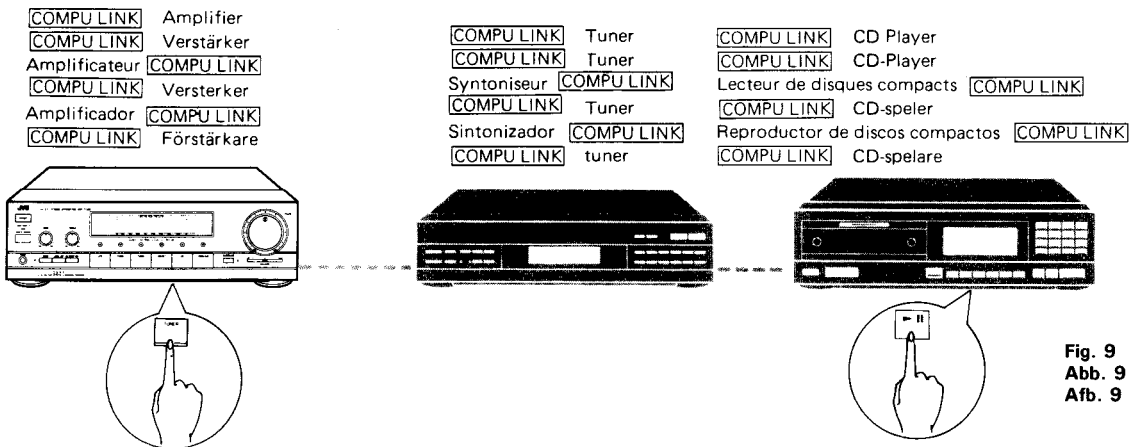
COMPU LINK Amplifier
COMPU LINK Verstärker
Amplificateur COMPU LINK
COMPU LINK Versterker
Amplificador COMPU LINK
COMPU LINK Förstärkare

COMPU LINK Tuner
COMPU LINK Tuner
Syntoniseur COMPU LINK
COMPU LINK Tuner
Sintonizador COMPU LINK
COMPU LINK tuner

COMPU LINK CD Player
COMPU LINK CD-Player
Lecteur de disques compacts COMPU LINK
COMPU LINK CD-speler
Reproductor de discos compactos COMPU LINK
COMPU LINK CD-spelare

Fig. 9
Abb. 9
Afb. 9